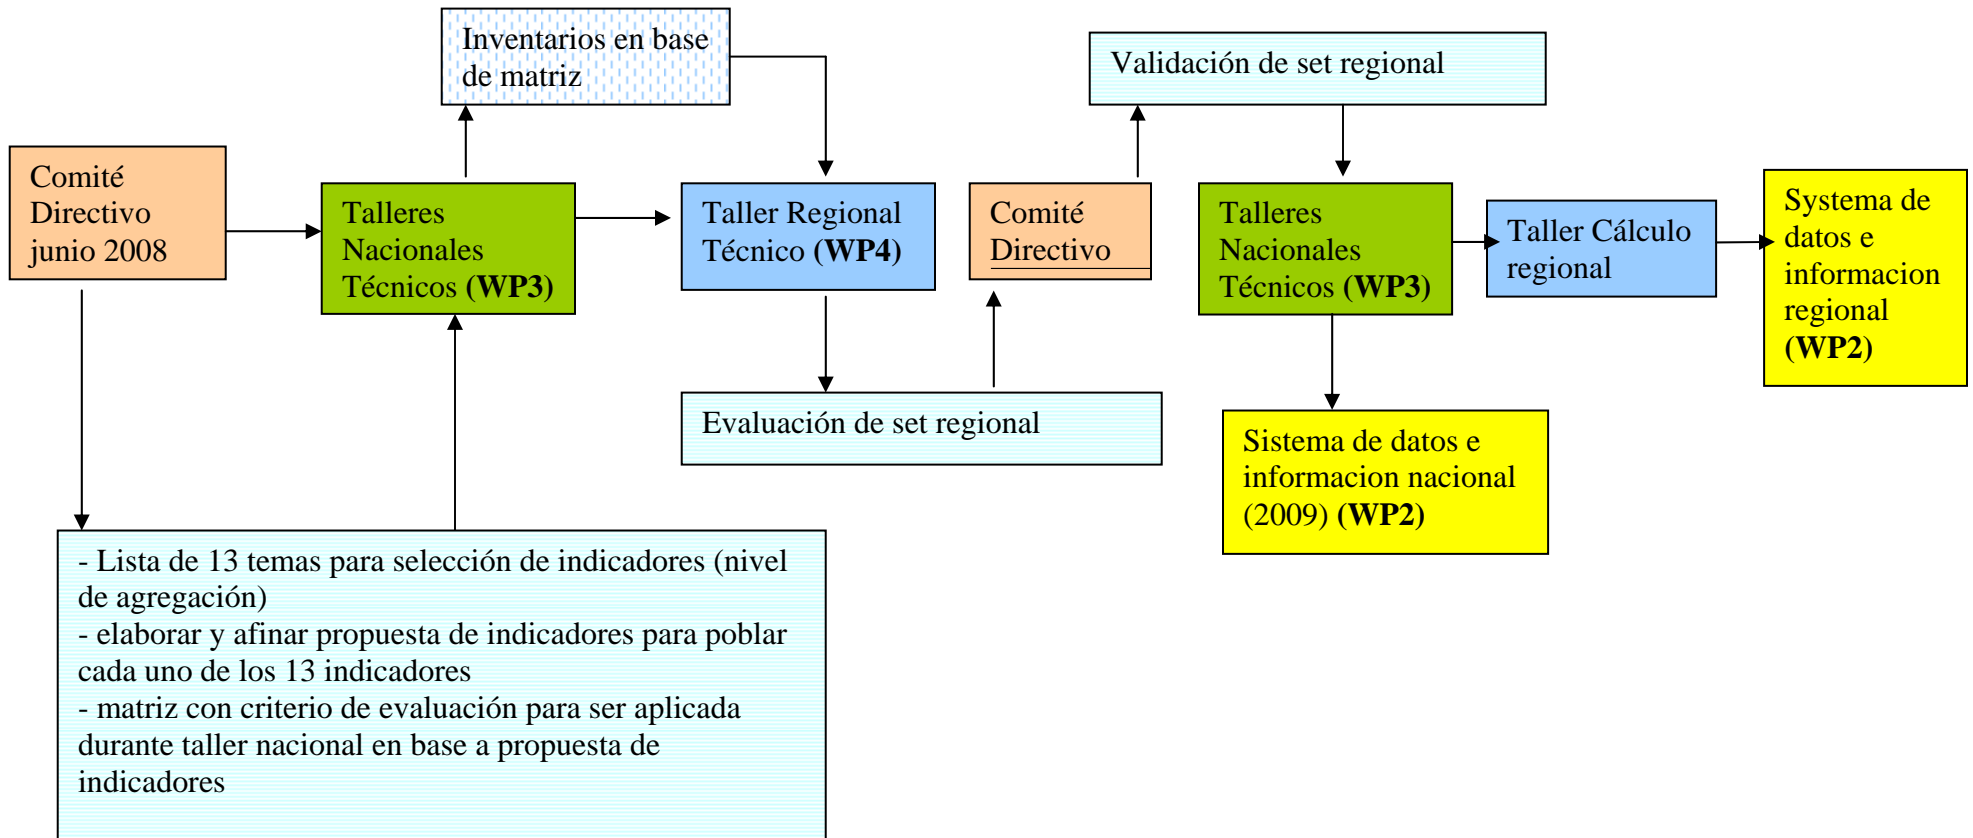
Comité Directivo junio 2008

Talleres Nacionales Técnicos **(WP3)**

Inventarios en base de matriz

Taller Regional Técnico **(WP4)**

Evaluación de set regional

Comité Directivo

Validación de set regional

Talleres Nacionales Técnicos **(WP3)**

Taller Cálculo regional

Systema de datos e informacion regional **(WP2)**

Sistema de datos e informacion nacional (2009) **(WP2)**

- Lista de 13 temas para selección de indicadores (nivel de agregación)
- elaborar y afinar propuesta de indicadores para poblar cada uno de los 13 indicadores
- matriz con criterio de evaluación para ser aplicada durante taller nacional en base a propuesta de indicadores